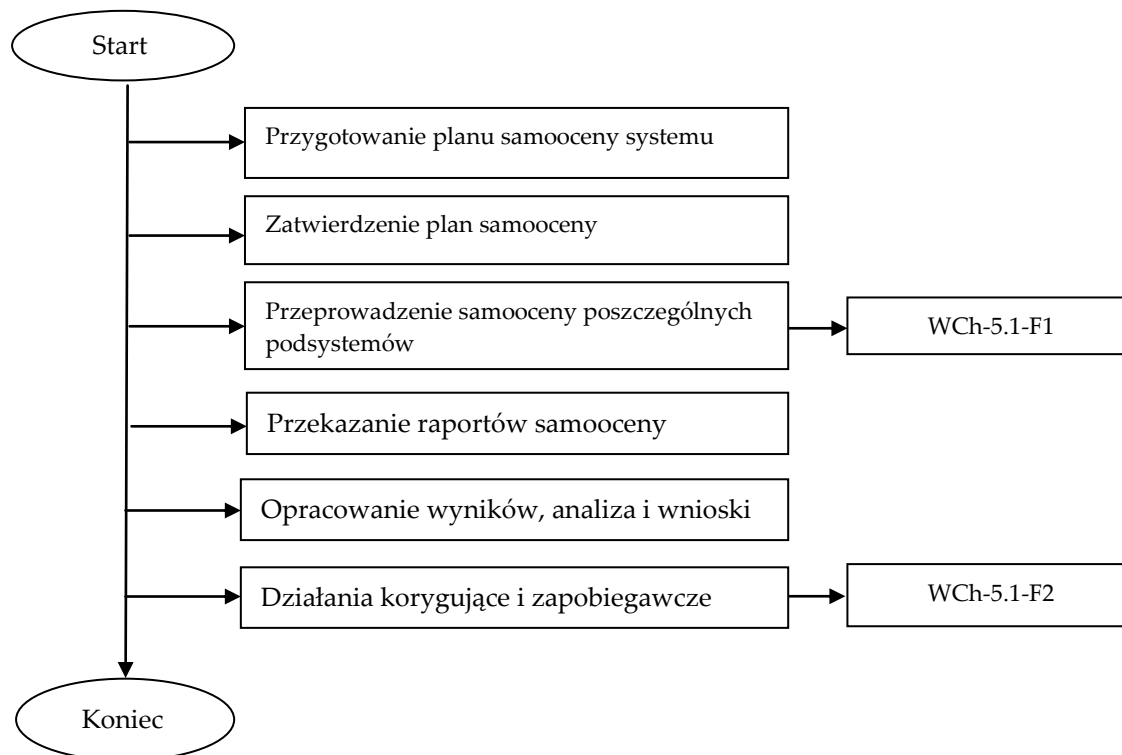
Start

Przygotowanie planu samooceny systemu

Zatwierdzenie plan samooceny

Przeprowadzenie samooceny poszczególnych podsystemów

WCh-5.1-F1

Przekazanie raportów samooceny

Opracowanie wyników, analiza i wnioski

Działania korygujące i zapobiegawcze

WCh-5.1-F2

Koniec